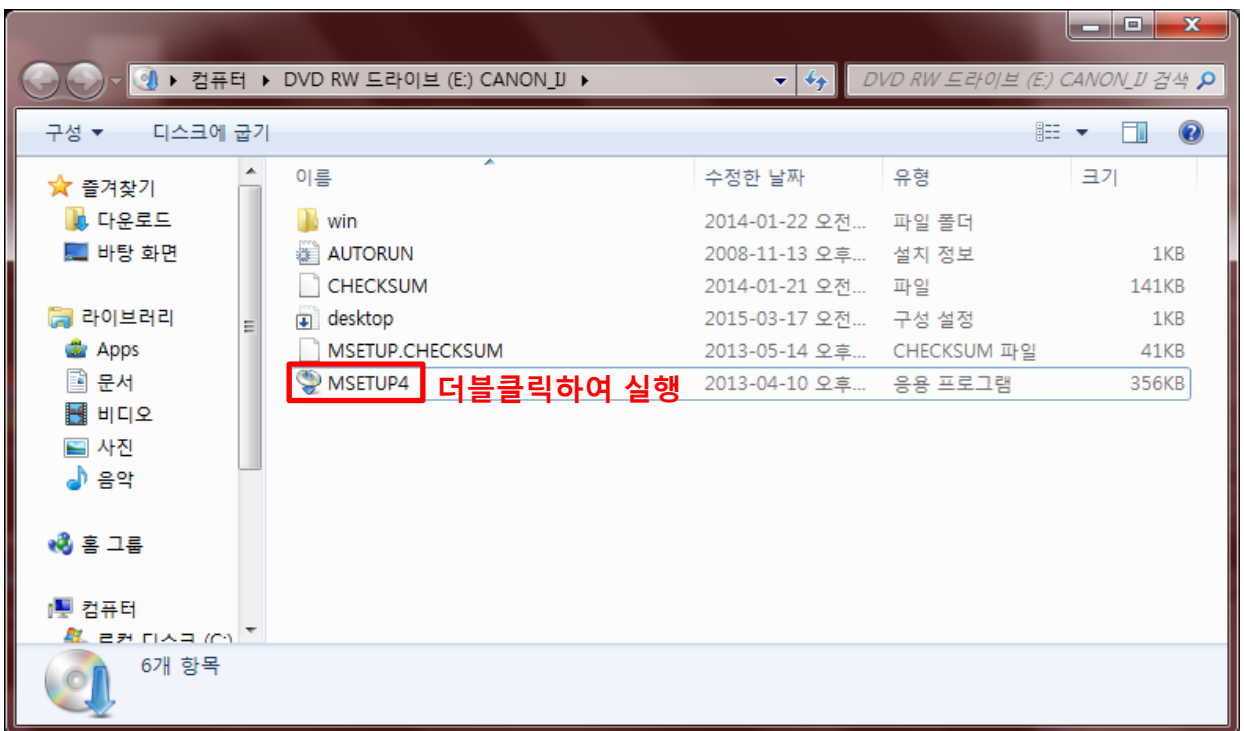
컴퓨터 ▸ DVD RW 드라이브 (E:) CANON_IJ ▸

DVD RW 드라이브 (E:) CANON_IJ 검색

구성 ▾   디스크에 굽기

즐겨찾기
다운로드
바탕 화면

라이브러리
Apps
문서
비디오
사진
음악

홈 그룹

컴퓨터
로컬 디스크 (C:)

| 이름 | 수정한 날짜 | 유형 | 크기 |
|---|---|---|---|
| win | 2014-01-22 오전... | 파일 폴더 | |
| AUTORUN | 2008-11-13 오후... | 설치 정보 | 1KB |
| CHECKSUM | 2014-01-21 오전... | 파일 | 141KB |
| desktop | 2015-03-17 오전... | 구성 설정 | 1KB |
| MSETUP.CHECKSUM | 2013-05-14 오후... | CHECKSUM 파일 | 41KB |
| MSETUP4 | 2013-04-10 오후... | 응용 프로그램 | 356KB |

더블클릭하여 실행

6개 항목